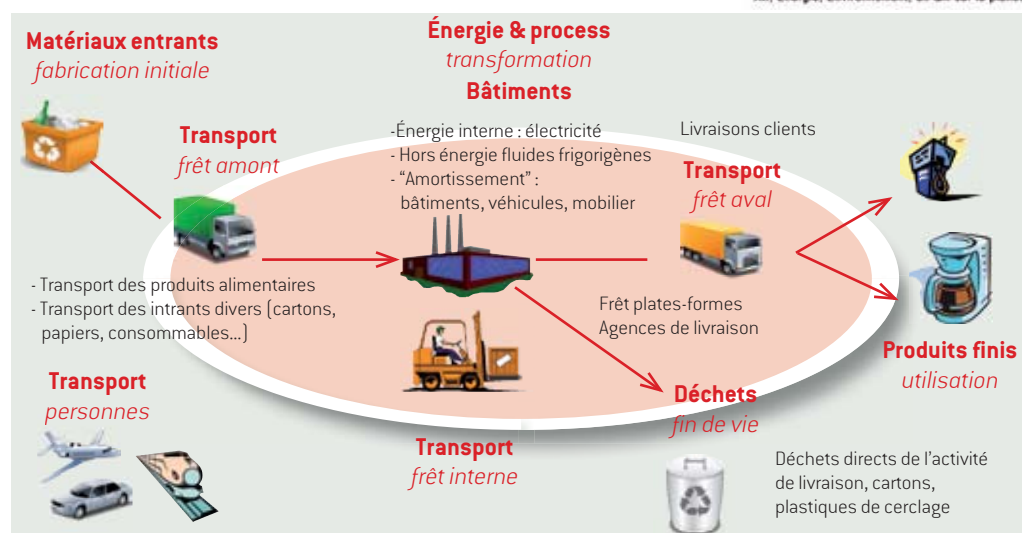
Matériaux entrants
fabrication initiale

Énergie & process
transformation
Bâtiments

Transport
frêt amont

-Énergie interne : électricité
- Hors énergie fluides frigorigènes
- "Amortissement" : bâtiments, véhicules, mobilier

Livraisons clients

Transport
frêt aval

- Transport des produits alimentaires
- Transport des intrants divers (cartons, papiers, consommables...)

Frêt plates-formes
Agences de livraison

Produits finis
utilisation

Transport
personnes

Déchets
fin de vie

Transport
frêt interne

Déchets directs de l'activité de livraison, cartons, plastiques de cerclage